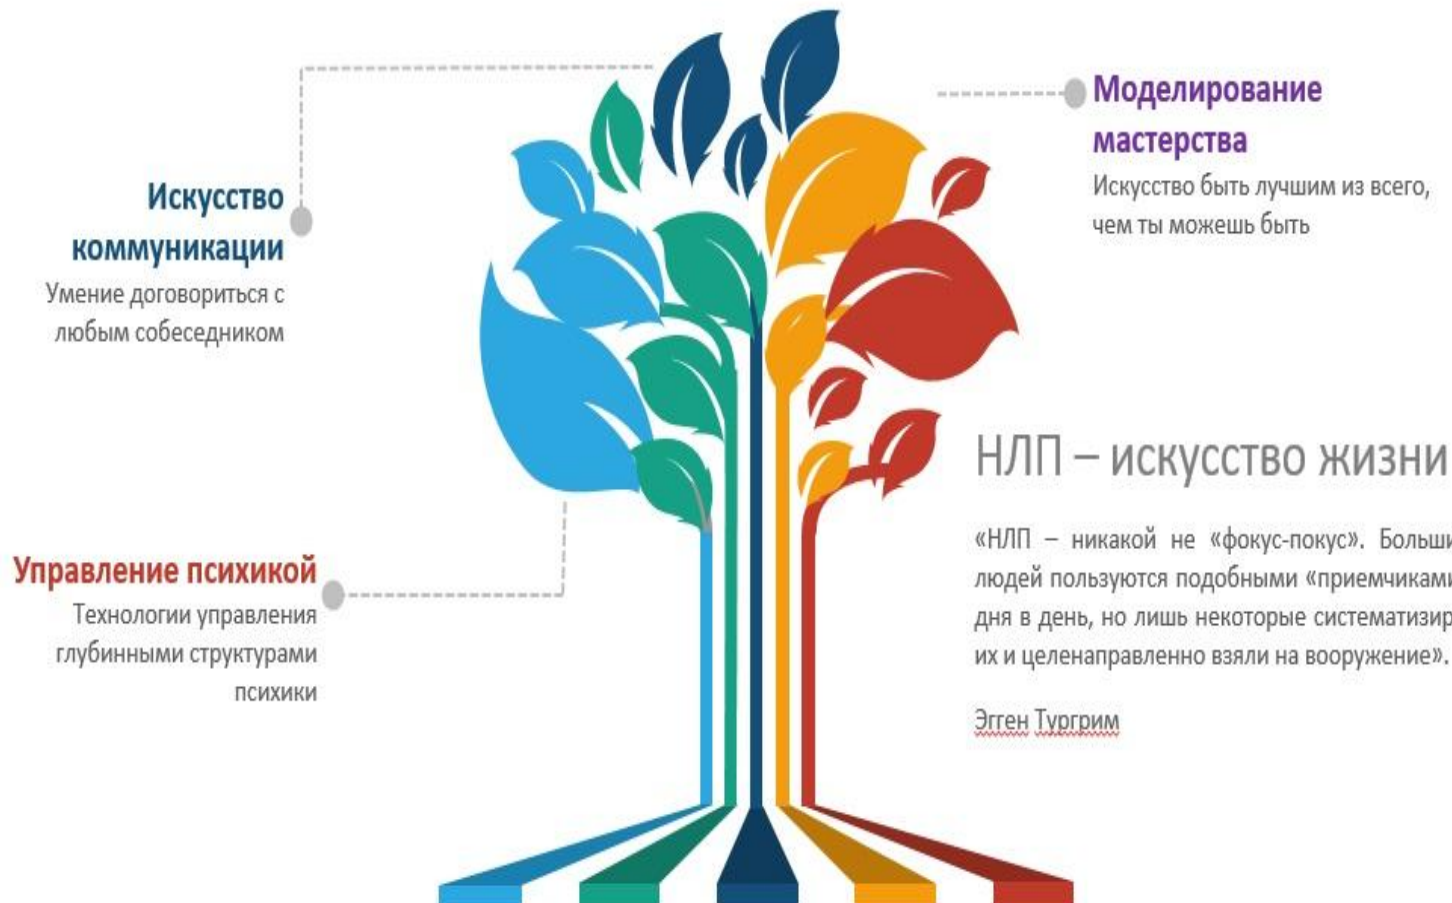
Искусство коммуникации
Умение договориться с любым собеседником

Моделирование мастерства
Искусство быть лучшим из всего, чем ты можешь быть

Управление психикой
Технологии управления глубинными структурами психики

НЛП – искусство жизни

«НЛП – никакой не «фокус-покус». Больши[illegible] людей пользуются подобными «приемчиками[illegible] дня в день, но лишь некоторые систематизир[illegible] их и целенаправленно взяли на вооружение».

Эгген Тургрим